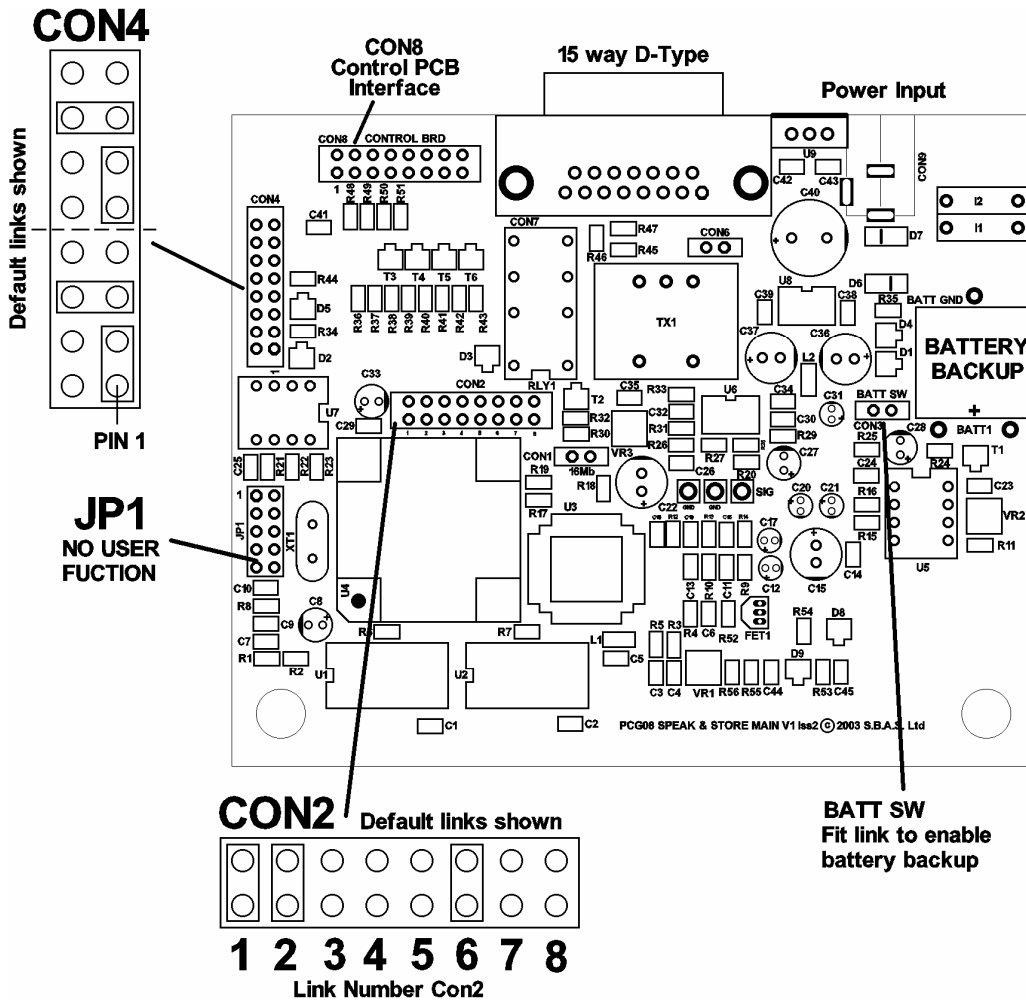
CON4

Default links shown

PIN 1

CON8
Control PCB
Interface

15 way D-Type

Power Input

CON8 CONTROL BRD
1 R48 R49 R50 R51

CON4
C41
R44
T3 T4 T5 T6
D5
R34
R36 R37 R38 R39 R40 R41 R42 R43
D2
D3
CON7
R47
R45
R46
CON6
U9
C42 C43
CON9
C40
D7
I2
I1
U8
D6
C39 C38 R35 BATT GND
TX1
C37 C36
D4
L2
D1
BATTERY
BACKUP
RLY1
C35 R33
U6
C34
C33
CON2
T2
C32
C30
C31
R32
R31
R29
BATT SW
R30
R26
R27
CON3
R25
C29
C28
U7
C29
1 2 3 4 5 6 7 8
BATT1
CON1
R19
16Mb
VR3
C27
C24
R24
T1
R18
C26
R20
C22
SIG
C20
C21
R16
C23
R17
U3
C17
C15
R15
VR2
R11
C14
U5
C25 R21 R22 R23
1
JP1
XT1

JP1
NO USER
FUCTION

C10
R8
U4
C8
C9
C7
R1
R2
R6
R7
L1
C5
C13 R10 C11 R9
C12
FET1
R54
D8
R5 R3
R4 C6 R52
D9
U1
U2
C3 C4 VR1 R56 R55 C44 R53 C45
C1
C2
PCG06 SPEAK & STORE MAIN V1 Iss2 © 2003 S.B.A.S. Ltd

BATT SW
Fit link to enable
battery backup

CON2 Default links shown

1 2 3 4 5 6 7 8
Link Number Con2